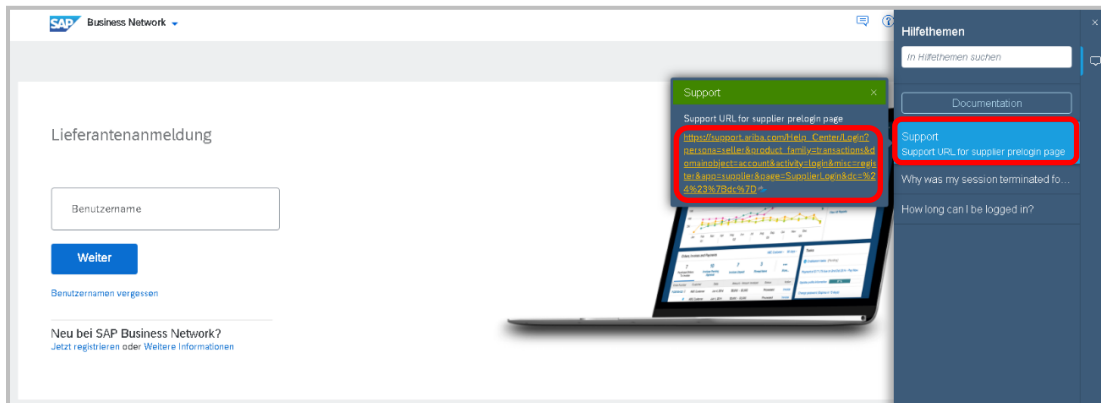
SAP Business Network

Lieferantenanmeldung

Benutzername

Weiter

Benutzernamen vergessen

Neu bei SAP Business Network?
Jetzt registrieren oder Weitere Informationen

Support ×

Support URL for supplier prelogin page

https://support.ariba.com/Help_Center/Login?persona=seller&product_family=transactions&domainobject=account&activity=login&misc=register&app=supplier&page=SupplierLogin&dc=%24%23%7Bdc%7D

Hilfethemen ×

In Hilfethemen suchen

Documentation

Support
Support URL for supplier prelogin page

Why was my session terminated fo...

How long can I be logged in?